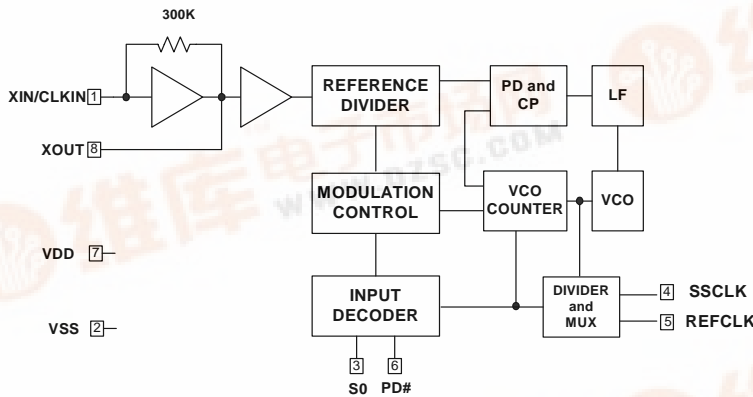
300K

XIN/CLKIN 1

XOUT 8

REFERENCE DIVIDER

PD and CP

LF

MODULATION CONTROL

VCO COUNTER

VCO

VDD 7

VSS 2

INPUT DECODER

DIVIDER and MUX

4 SSCLK

5 REFCLK

3 S0

6 PD#

维库电子市场网

WWW.DZSC.COM